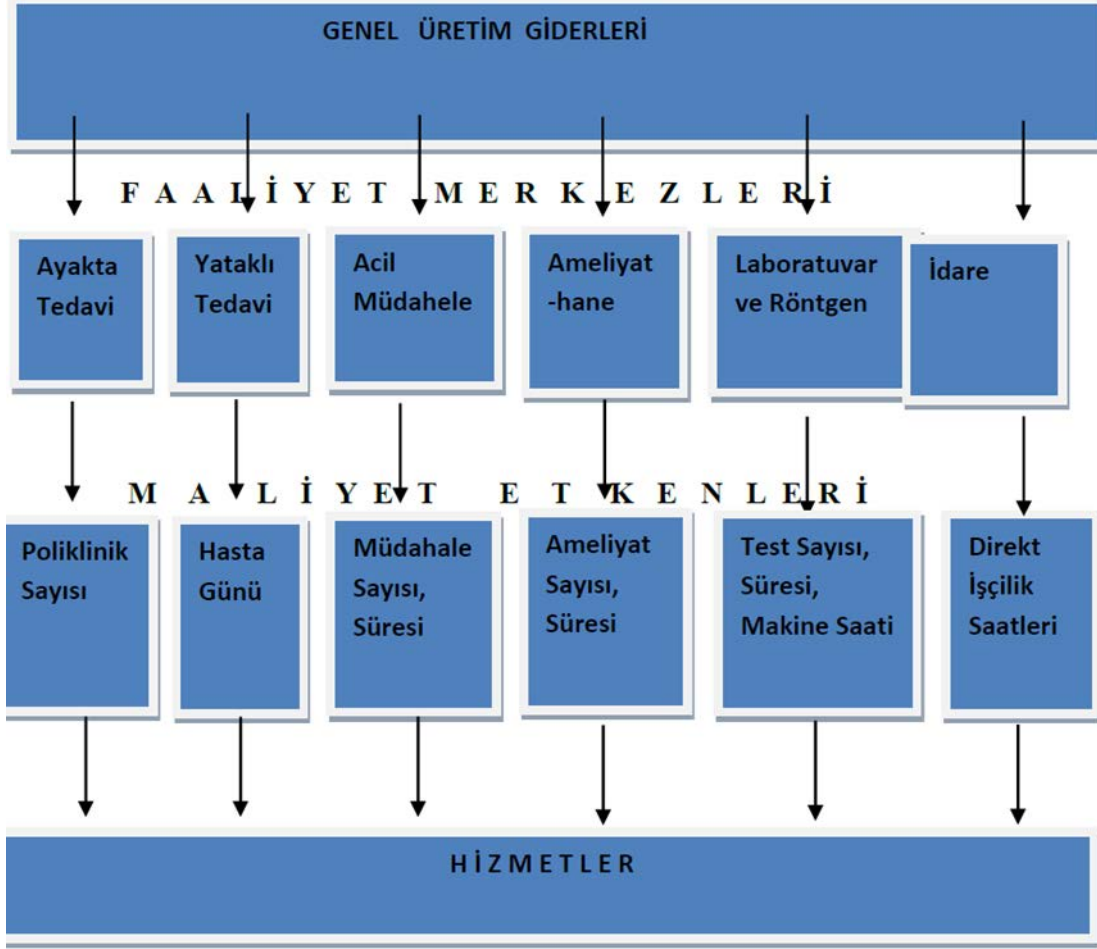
GENEL ÜRETİM GİDERLERİ

FAALİYET MERKEZLERİ

Ayakta Tedavi

Yataklı Tedavi

Acil Müdahele

Ameliyat -hane

Laboratuvar ve Röntgen

İdare

MALİYET ETKENLERİ

Poliklinik Sayısı

Hasta Günü

Müdahale Sayısı, Süresi

Ameliyat Sayısı, Süresi

Test Sayısı, Süresi, Makine Saati

Direkt İşçilik Saatleri

HİZMETLER